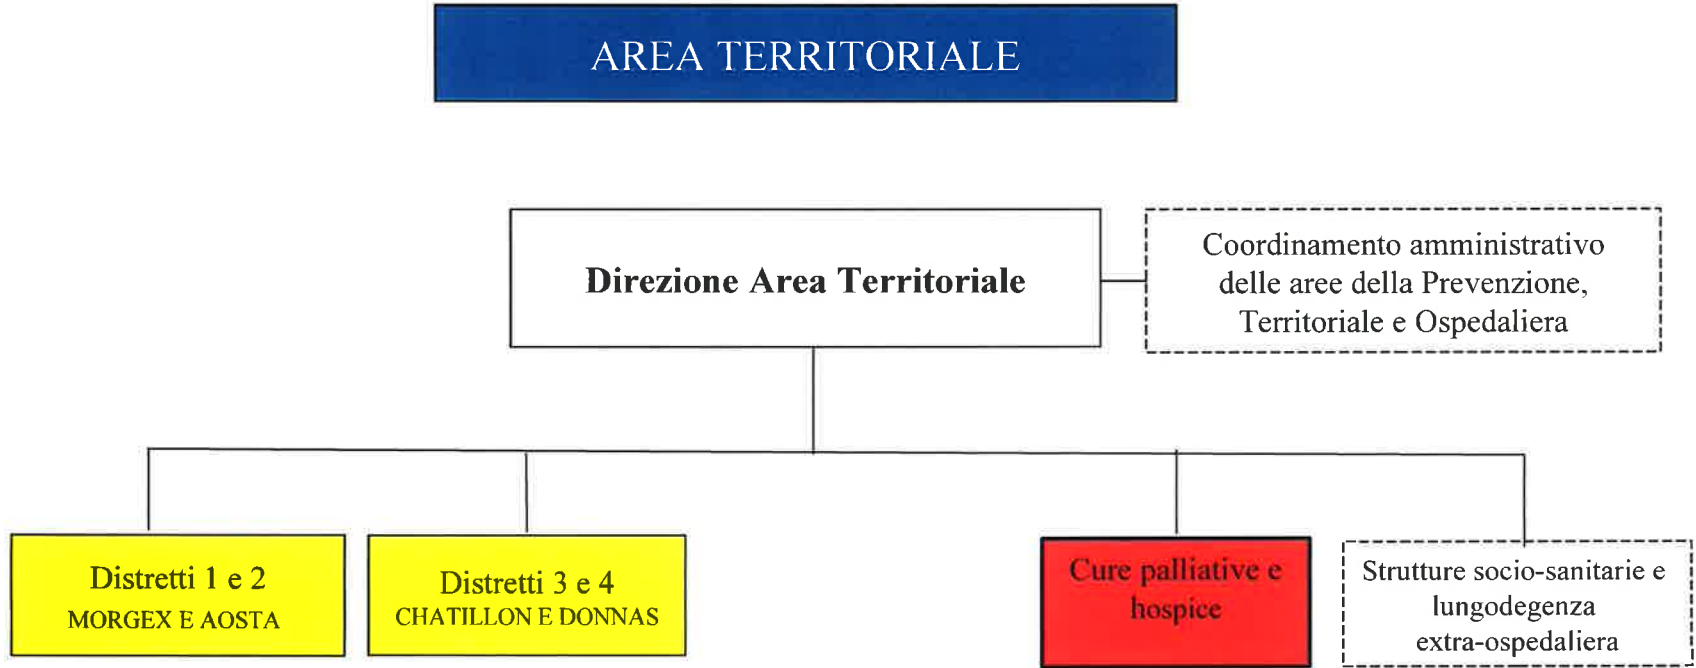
AREA TERRITORIALE

Direzione Area Territoriale

Coordinamento amministrativo delle aree della Prevenzione, Territoriale e Ospedaliera

Distretti 1 e 2
MORGEX E AOSTA

Distretti 3 e 4
CHATILLON E DONNAS

Cure palliative e hospice

Strutture socio-sanitarie e lungodegenza extra-ospedaliera